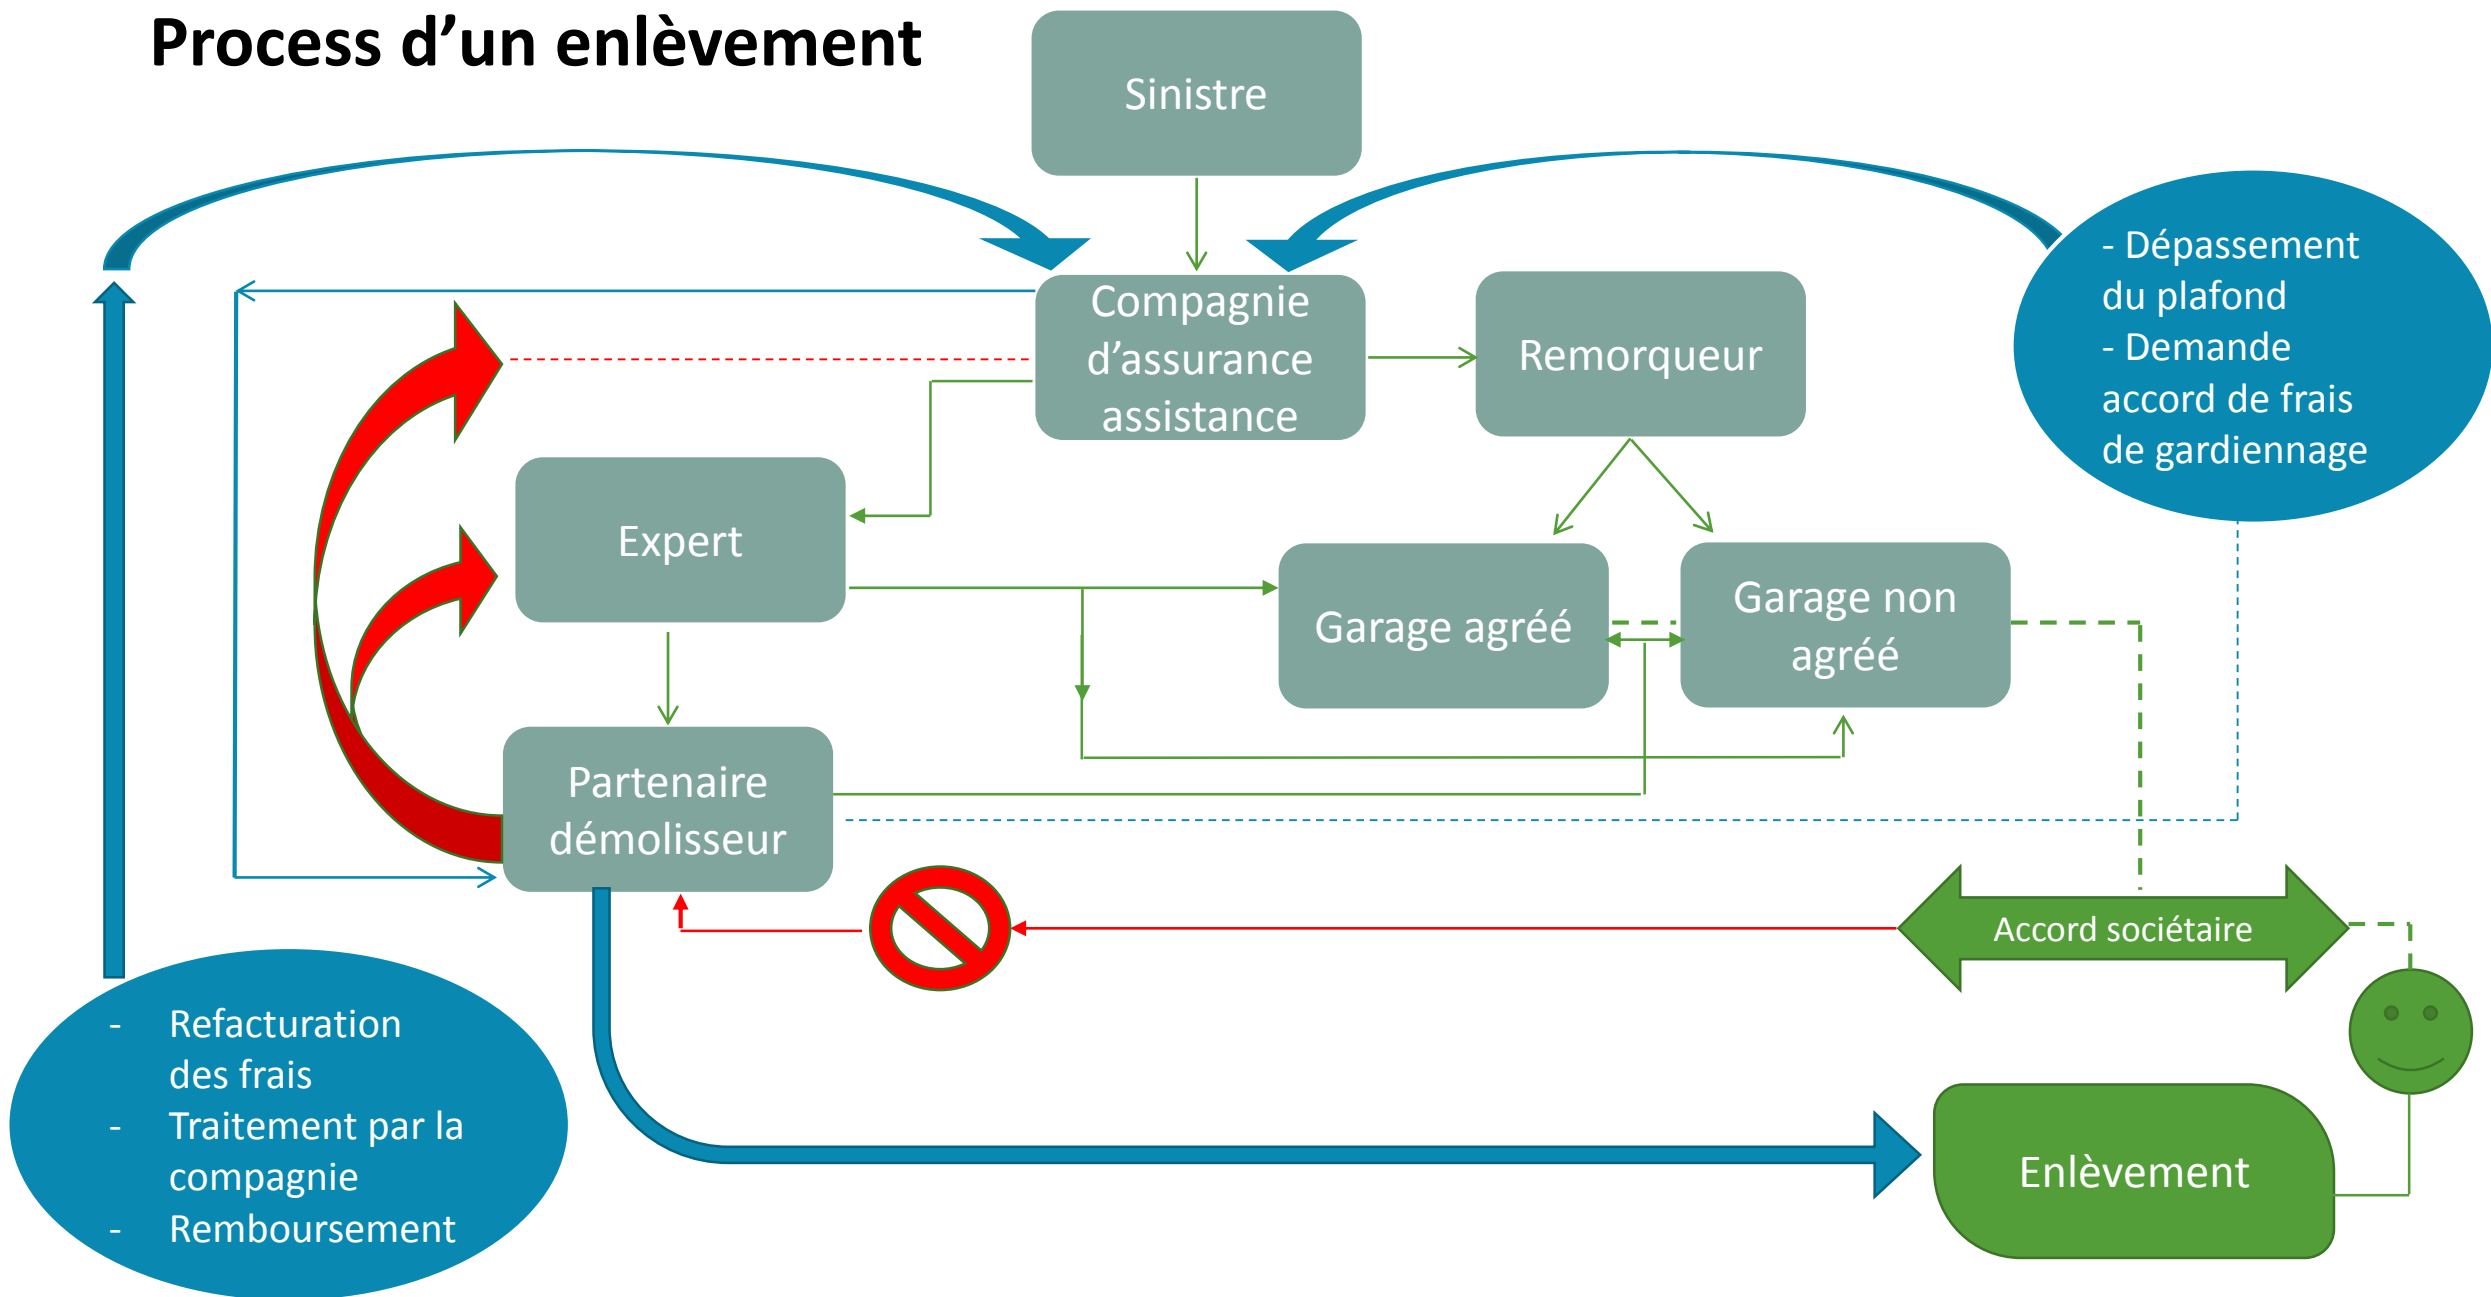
Process d’un enlèvement

Sinistre

Compagnie d’assurance assistance

Remorqueur

- Dépassement du plafond
- Demande accord de frais de gardiennage

Expert

Garage agréé

Garage non agréé

Partenaire démolisseur

Accord sociétaire

- Refacturation des frais
- Traitement par la compagnie
- Remboursement

Enlèvement